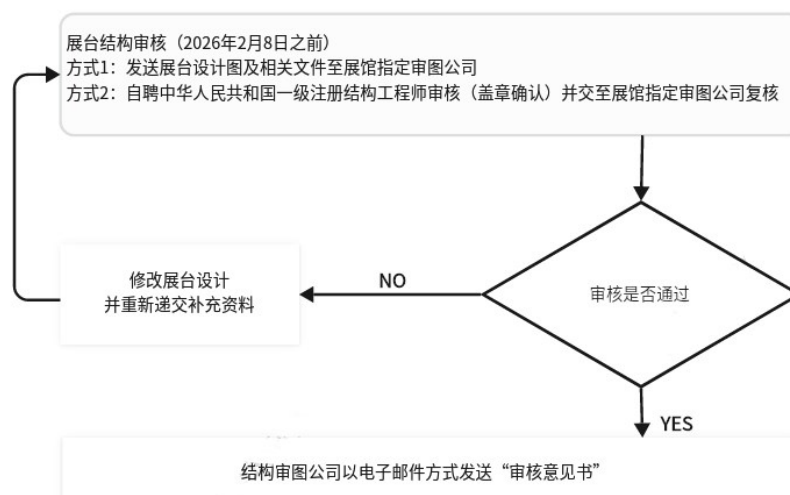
展台结构审核（2026年2月8日之前）
方式1：发送展台设计图及相关文件至展馆指定审图公司
方式2：自聘中华人民共和国一级注册结构工程师审核（盖章确认）并交至展馆指定审图公司复核

审核是否通过

NO

修改展台设计
并重新递交补充资料

YES

结构审图公司以电子邮件方式发送“审核意见书”